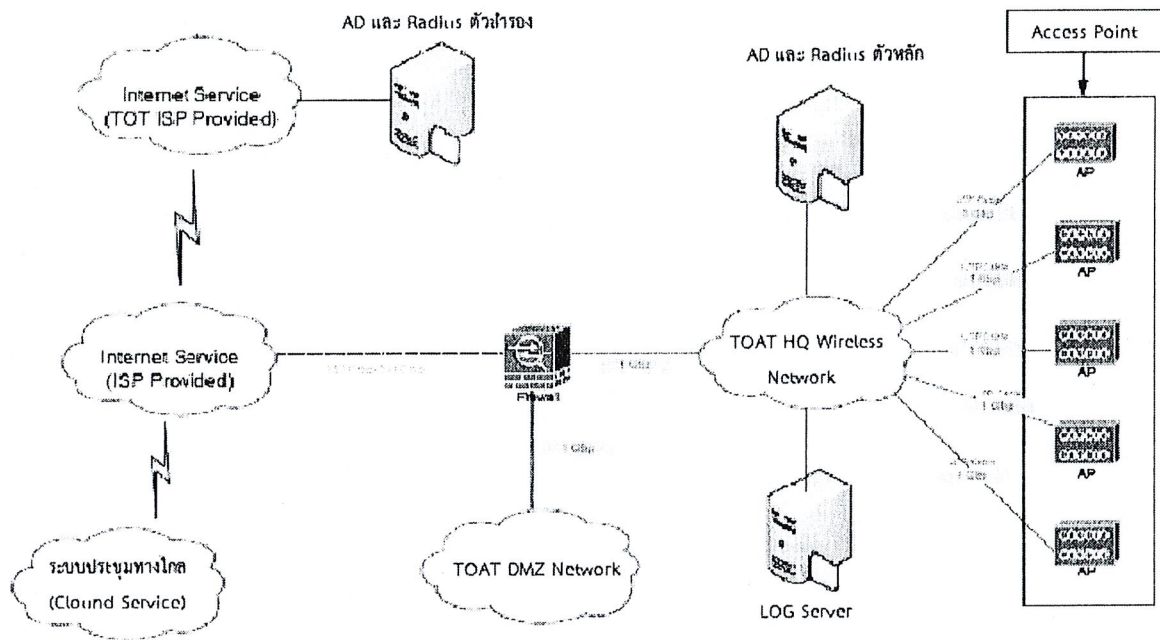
AD และ Radius ตัวสำรอง

Access Point

AD และ Radius ตัวหลัก

Internet Service (TOT ISP Provided)

AP

AP

AP

AP

AP

Internet Service (ISP Provided)

Firewall

TOAT HQ Wireless Network

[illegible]

ระบบประชุมทางไกล (Clound Service)

TOAT DMZ Network

LOG Server